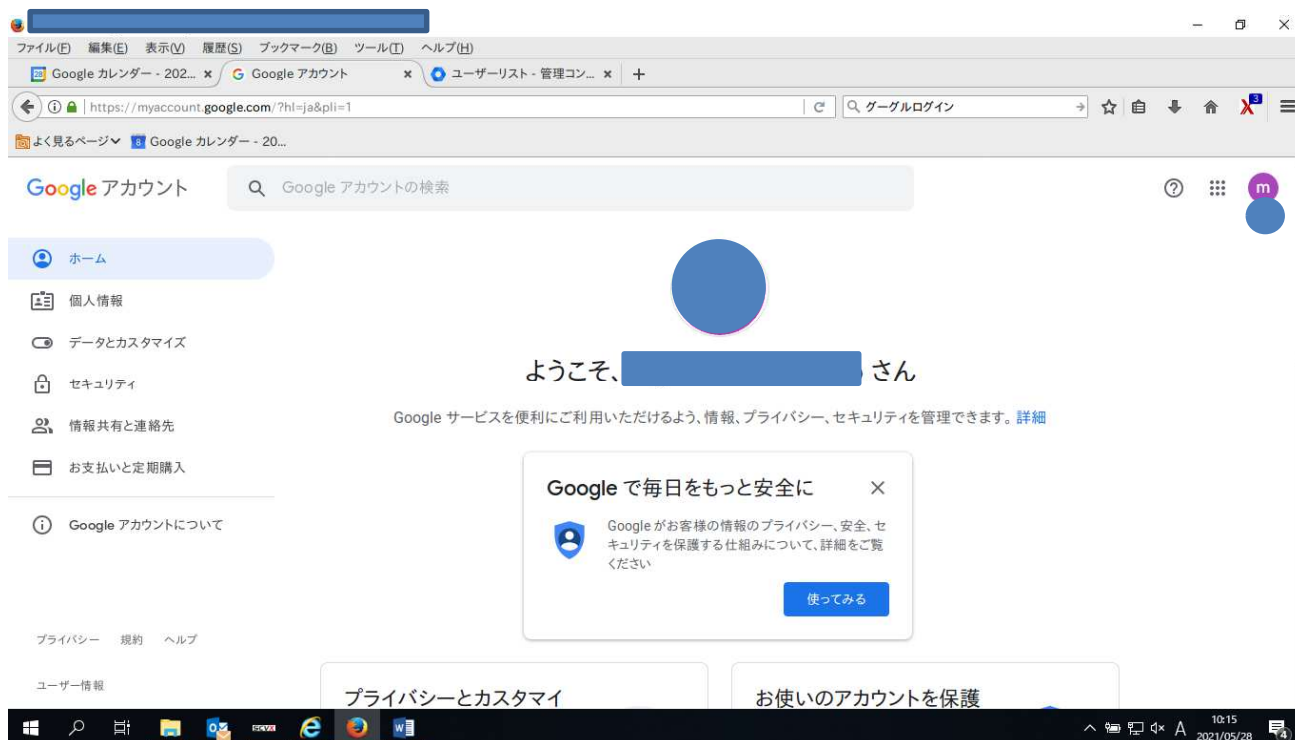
ファイル(F) 編集(E) 表示(V) 履歴(S) ブックマーク(B) ツール(T) ヘルプ(H)

Google カレンダー - 202... ×
G Google アカウント ×
ユーザーリスト - 管理コン... ×
+

https://myaccount.google.com/?hl=ja&pli=1
グーグルログイン

よく見るページ
Google カレンダー - 20...

Google アカウント
Google アカウントの検索

m

ホーム
個人情報
データとカスタマイズ
セキュリティ
情報共有と連絡先
お支払いと定期購入
Google アカウントについて

ようこそ、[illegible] さん

Google サービスを便利にご利用いただけるよう、情報、プライバシー、セキュリティを管理できます。詳細

Google で毎日をもっと安全に ×

Google がお客様の情報のプライバシー、安全、セキュリティを保護する仕組みについて、詳細をご覧ください

使ってみる

プライバシー 規約 ヘルプ

ユーザー情報

プライバシーとカスタマイ

お使いのアカウントを保護

A
10:15
2021/05/28
4